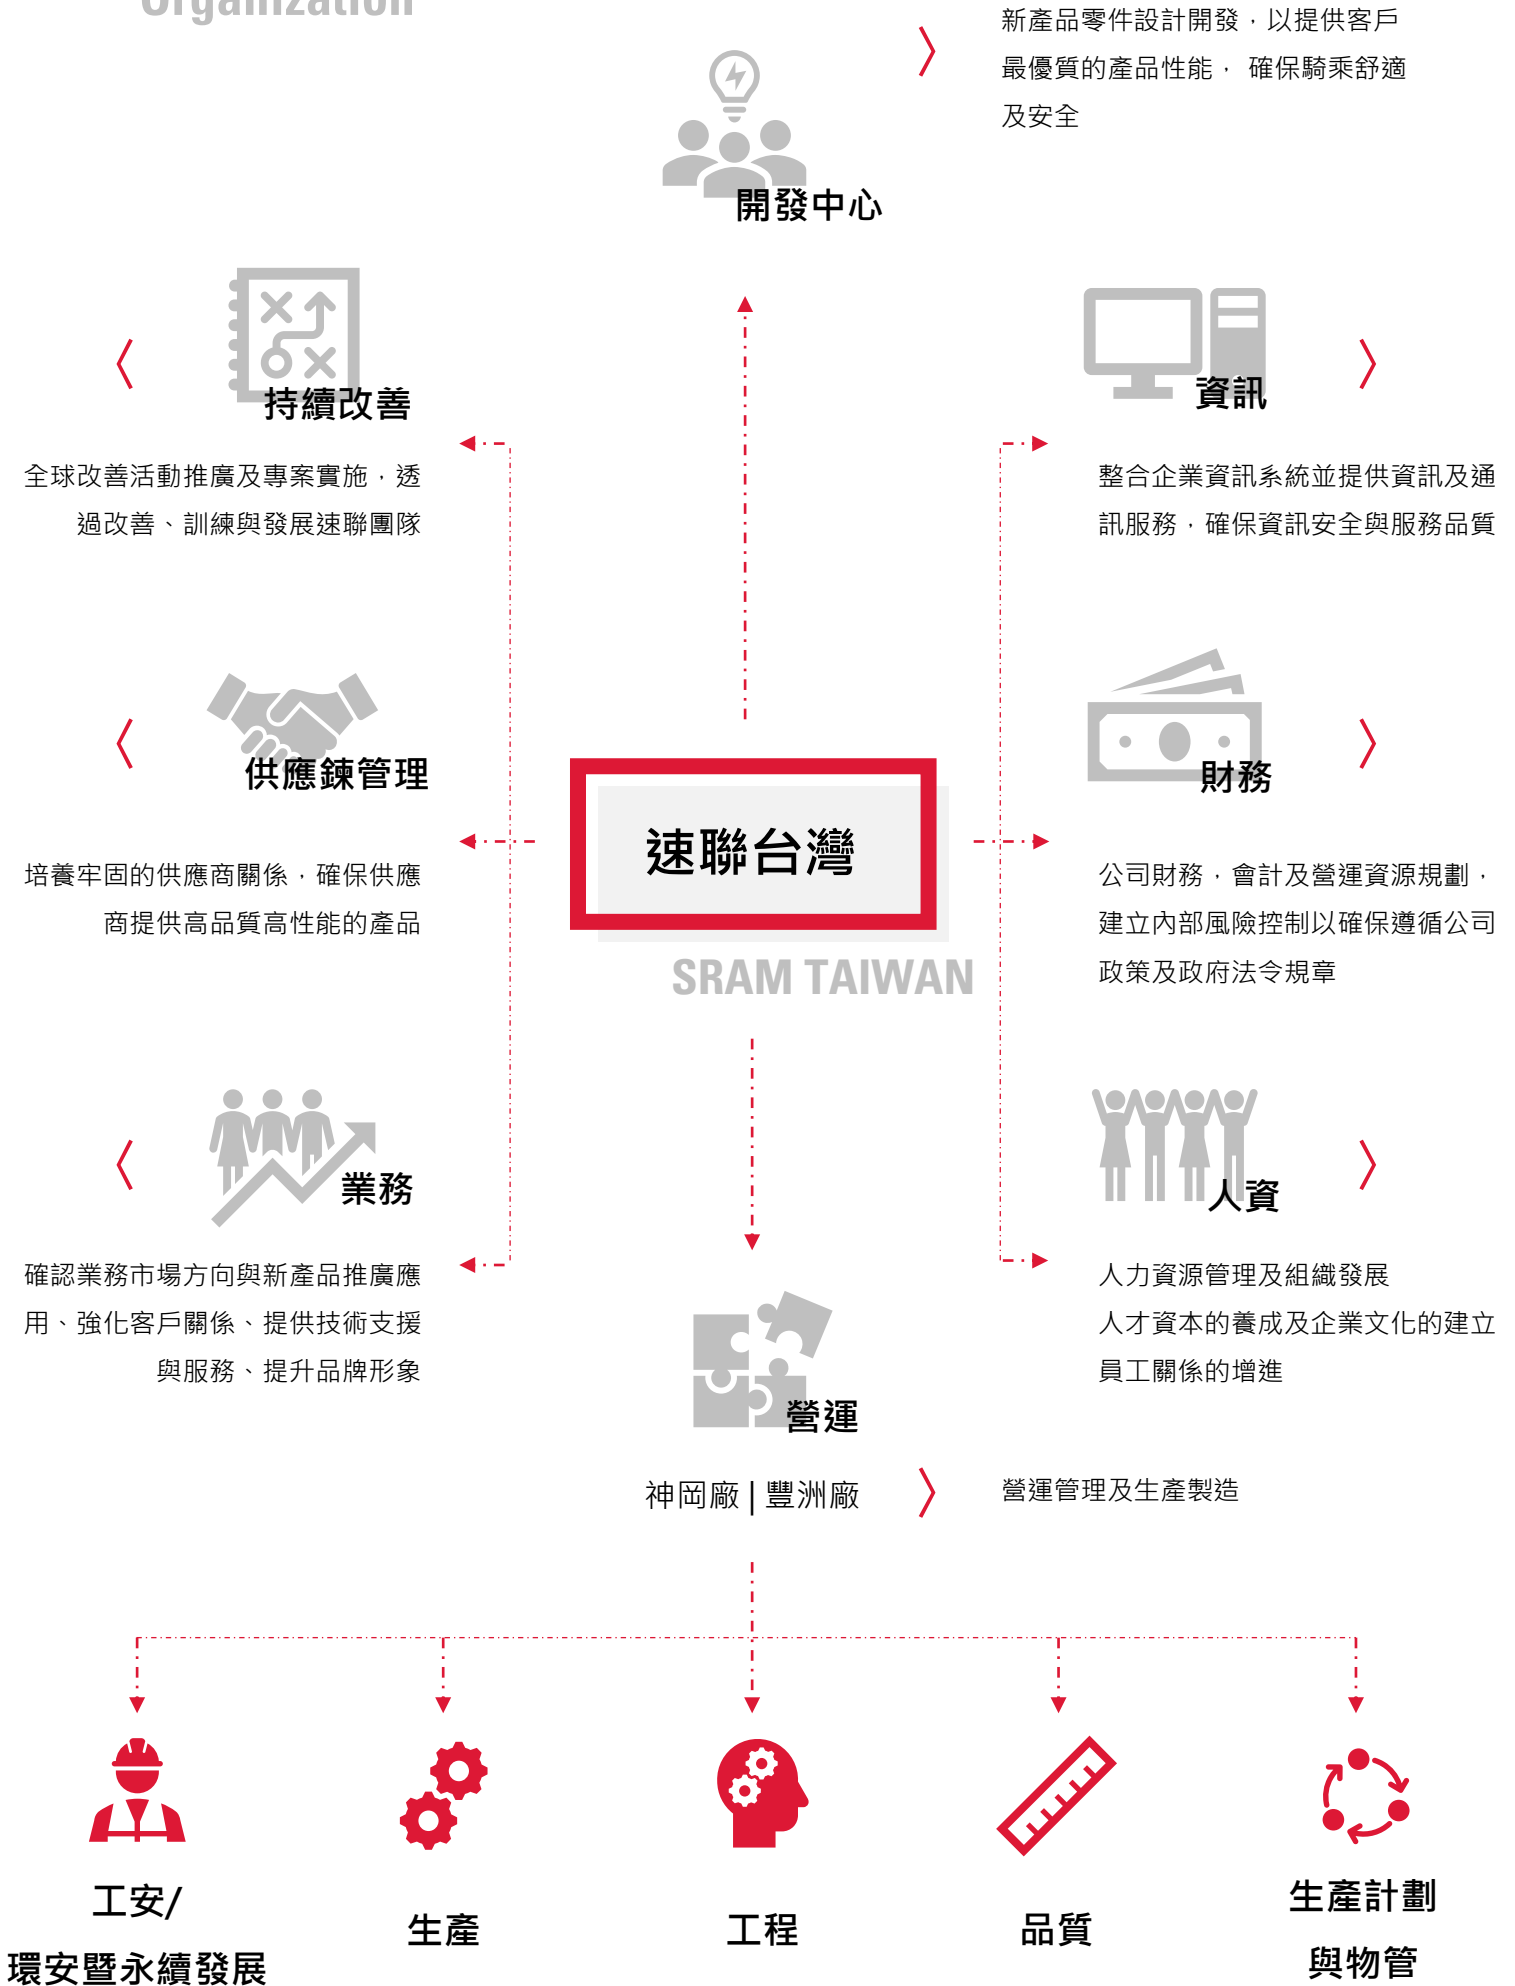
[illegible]

開發中心

新產品零件設計開發，以提供客戶最優質的產品性能， 確保騎乘舒適及安全

持續改善

全球改善活動推廣及專案實施，透過改善、訓練與發展速聯團隊

資訊

整合企業資訊系統並提供資訊及通訊服務，確保資訊安全與服務品質

供應鍊管理

培養牢固的供應商關係，確保供應商提供高品質高性能的產品

速聯台灣

SRAM TAIWAN

財務

公司財務，會計及營運資源規劃，建立內部風險控制以確保遵循公司政策及政府法令規章

業務

確認業務市場方向與新產品推廣應用、強化客戶關係、提供技術支援與服務、提升品牌形象

人資

人力資源管理及組織發展
人才資本的養成及企業文化的建立
員工關係的增進

營運

神岡廠 | 豐洲廠

營運管理及生產製造

工安/
環安暨永續發展

生產

工程

品質

生產計劃
與物管